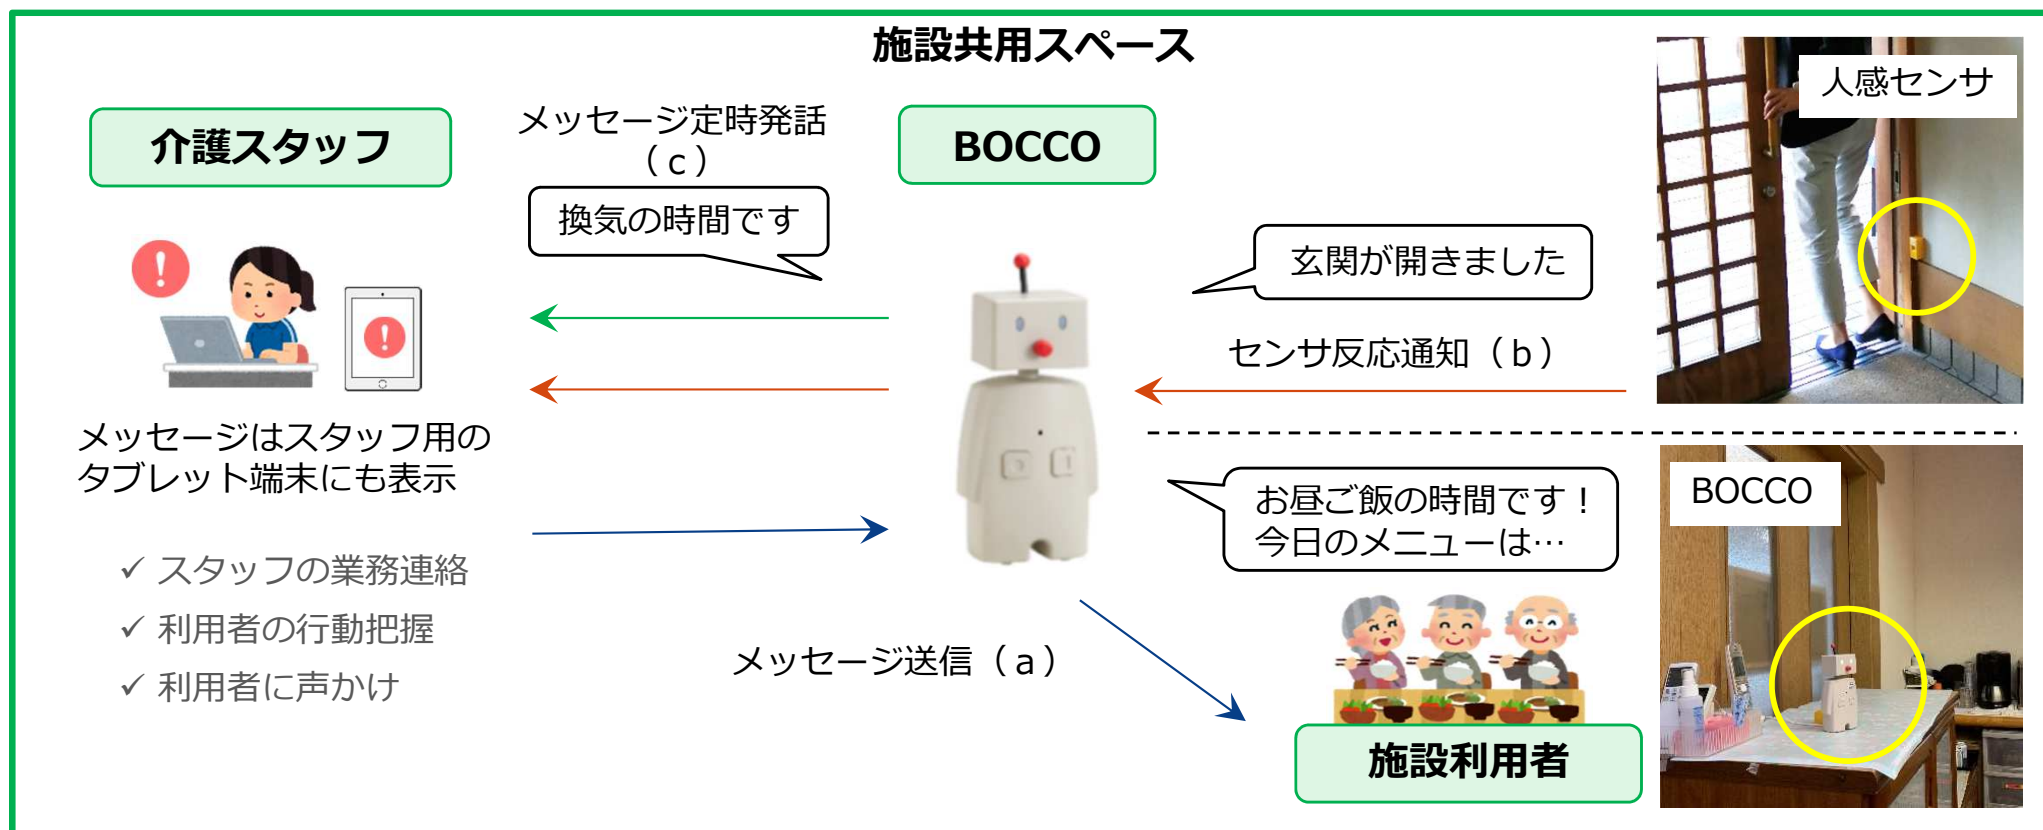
施設共用スペース

介護スタッフ

メッセージ定時発話（ｃ）

換気の時間です

BOCCO

人感センサ

玄関が開きました

センサ反応通知（ｂ）

メッセージはスタッフ用のタブレット端末にも表示

✓ スタッフの業務連絡
✓ 利用者の行動把握
✓ 利用者に声かけ

お昼ご飯の時間です！
今日のメニューは…

BOCCO

メッセージ送信（ａ）

施設利用者